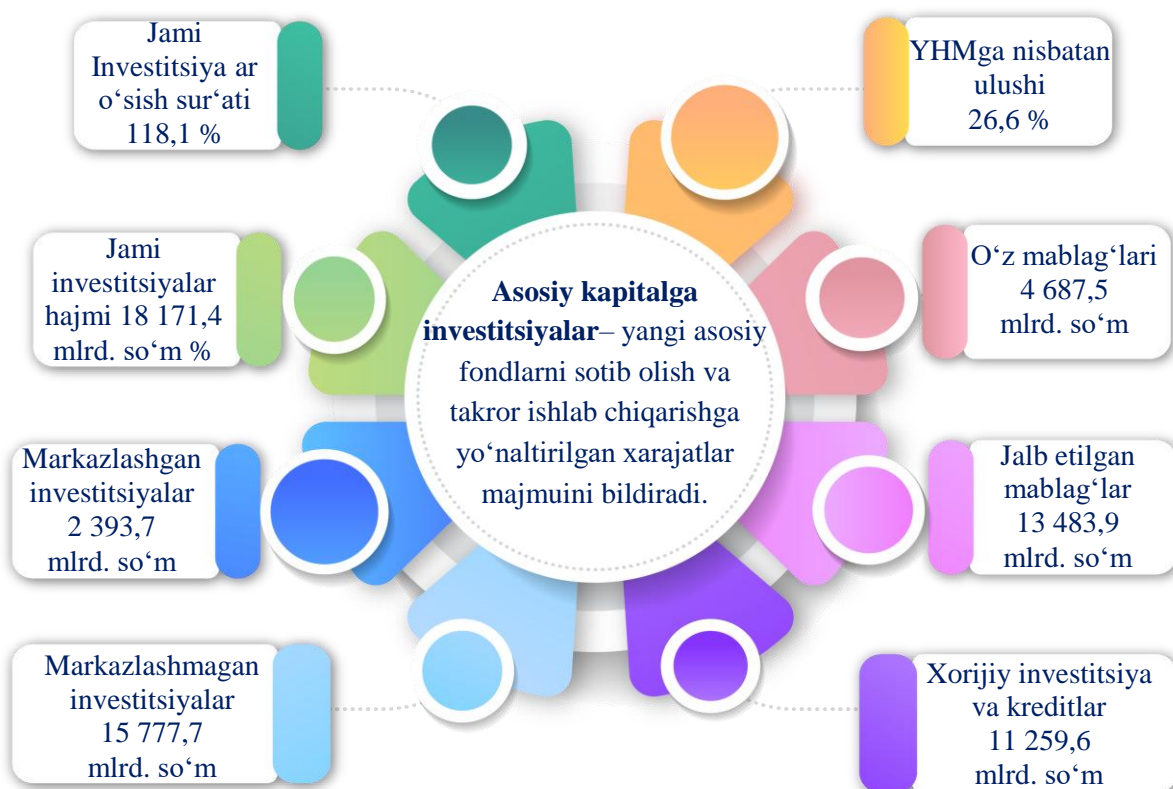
Jami Investitsiya ar o‘sish sur‘ati 118,1 %

YHMga nisbatan ulushi 26,6 %

Jami investitsiyalar hajmi 18 171,4 mlrd. so‘m %

**Asosiy kapitalga investitsiyalar**– yangi asosiy fondlarni sotib olish va takror ishlab chiqarishga yo‘naltirilgan xarajatlar majmuini bildiradi.

O‘z mablag‘lari 4 687,5 mlrd. so‘m

Markazlashgan investitsiyalar 2 393,7 mlrd. so‘m

Jalb etilgan mablag‘lar 13 483,9 mlrd. so‘m

Markazlashmagan investitsiyalar 15 777,7 mlrd. so‘m

Xorijiy investitsiya va kreditlar 11 259,6 mlrd. so‘m